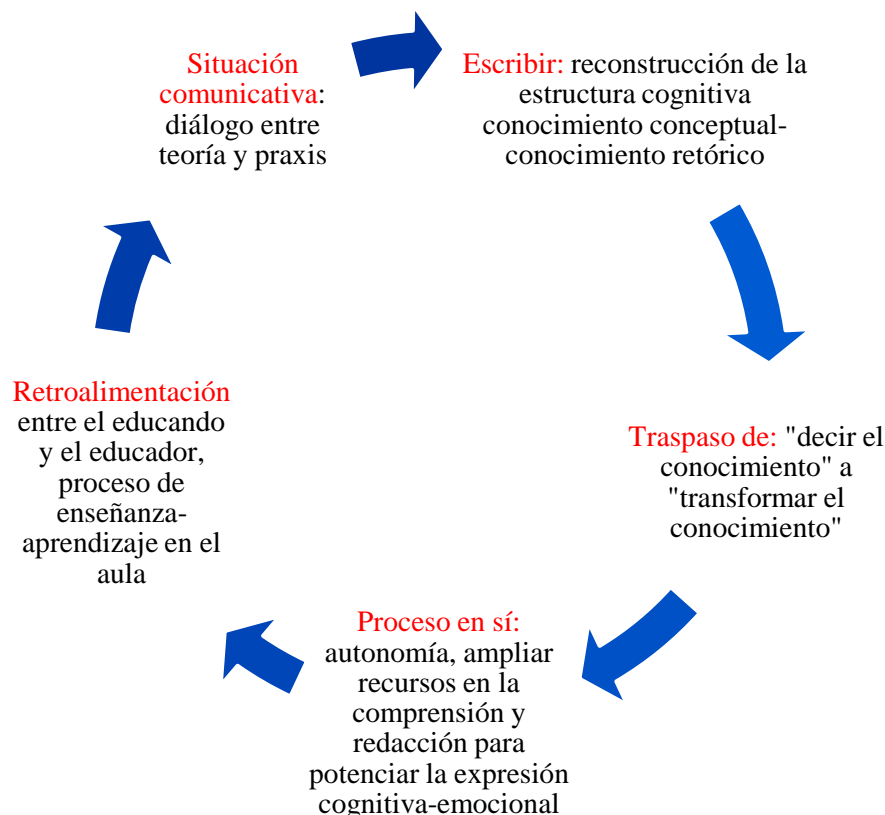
Escribir: reconstrucción de la estructura cognitiva conocimiento conceptual-conocimiento retórico

Traspaso de: "decir el conocimiento" a "transformar el conocimiento"

Proceso en sí: autonomía, ampliar recursos en la comprensión y redacción para potenciar la expresión cognitiva-emocional

Retroalimentación entre el educando y el educador, proceso de enseñanza-aprendizaje en el aula

Situación comunicativa: diálogo entre teoría y praxis